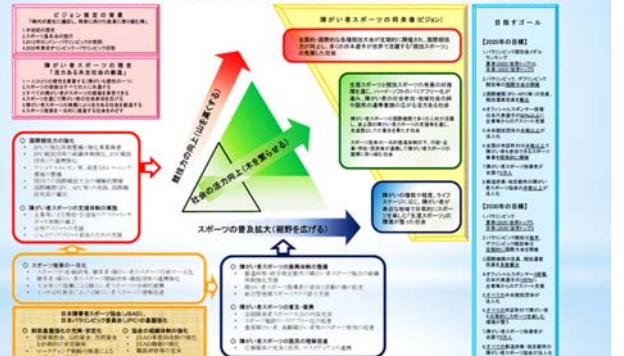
ビジョン策定の背景
「時代の変化に適応、競争に勝ちぬける組織体制」

障がい者スポーツの将来像
「活力ある共生社会の創造」

障がい者スポーツの将来像（ビジョン）

目指すゴール

競技力の向上（山を高くする）

社会の活力向上（大きな山とする）

スポーツの普及拡大（裾野を広げる）

国際競技力の強化

障がい者スポーツの支援体制の強化

スポーツ環境の一元化

障がい者スポーツの普及体制の強化

日本障害者スポーツ協会（JSAD）
日本パラリンピック委員会（JPC）の基盤強化

財政基盤強化の充実・安定化

協会の組織体制の強化

【2020年の目標】

【2030年の目標】

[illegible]